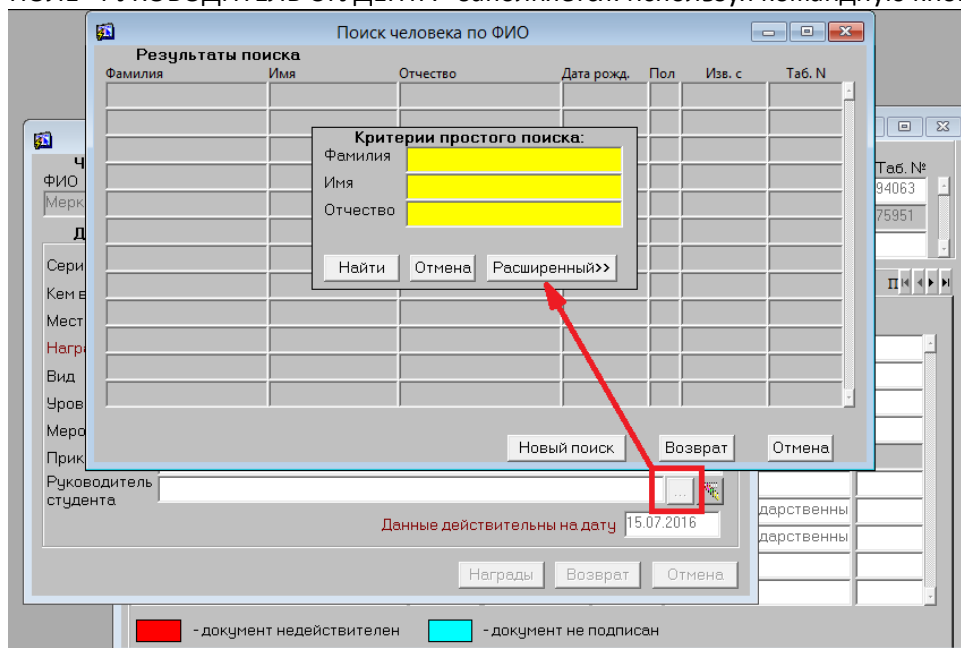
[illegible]

Поиск человека по ФИО

Результаты поиска

| Фамилия | Имя | Отчество | Дата рожд. | Пол | Изв. с | Таб. N |
|---|---|---|---|---|---|---|

Критерии простого поиска:
Фамилия
Имя
Отчество

Найти
Отмена
Расширенный>>

Новый поиск
Возврат
Отмена

Ч
ФИО
Мерк
Д
Сери
Кем в
Мест
Нагр
Вид
Уров
Меро
Прик
Руководитель студента

Таб. №
94063
75951

дарственны
дарственны

Данные действительны на дату 15.07.2016

Награды
Возврат
Отмена

- документ недействителен
- документ не подписан